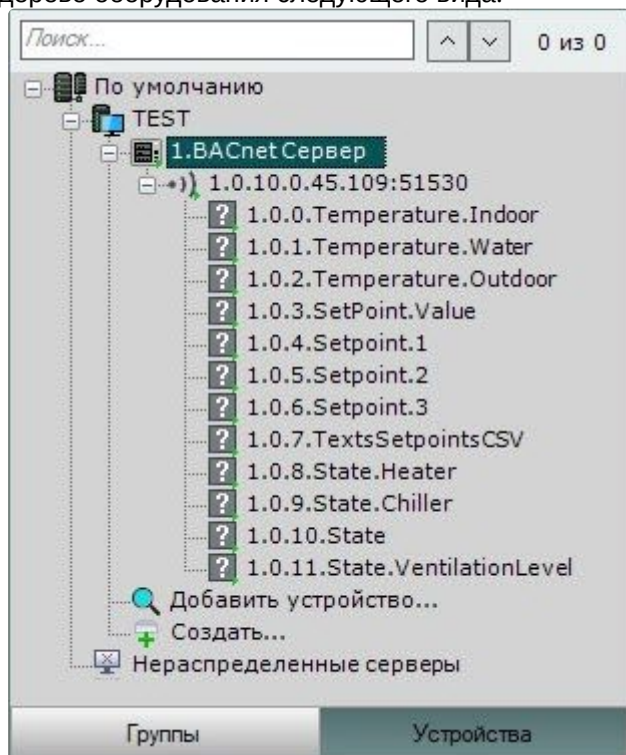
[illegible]

Поиск...

0 из 0

По умолчанию
TEST
1.BACnet Сервер
1.0.10.0.45.109:51530
1.0.0.Temperature.Indoor
1.0.1.Temperature.Water
1.0.2.Temperature.Outdoor
1.0.3.SetPoint.Value
1.0.4.Setpoint.1
1.0.5.Setpoint.2
1.0.6.Setpoint.3
1.0.7.TextsSetpointsCSV
1.0.8.State.Heater
1.0.9.State.Chiller
1.0.10.State
1.0.11.State.VentilationLevel
Добавить устройство...
Создать...
Нераспределенные серверы

Группы
Устройства